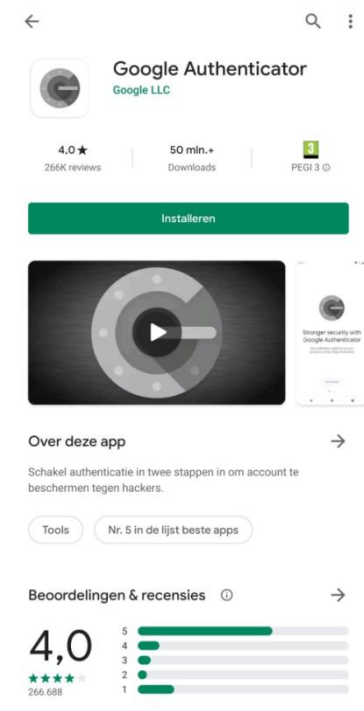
Google Authenticator
Google LLC

4,0 ★
266K reviews

50 mln.+
Downloads

3
PEGI 3 ⓘ

Installeren

Stronger security with Google Authenticator

Over deze app

Schakel authenticatie in twee stappen in om account te beschermen tegen hackers.

Tools

Nr. 5 in de lijst beste apps

Beoordelingen & recensies ⓘ

4,0
★★★★
266.688

5
4
3
2
1